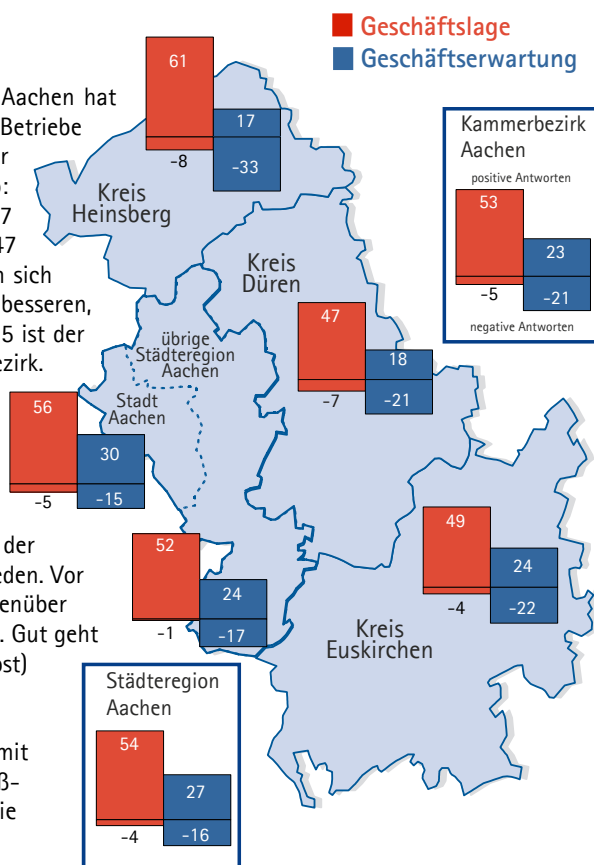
Geschäftslage
Geschäftserwartung

Aachen hat
Betriebe
r
:
7
47
n sich
besseren,
5 ist der
ezirk.

der
eden. Vor
enüber
. Gut geht
ost)

mit
3-
ie

61
-8
17
-33
Kreis Heinsberg

Kreis Düren
47
-7
18
-21

übrige Städteregion Aachen

Stadt Aachen
56
-5
30
-15

52
-1
24
-17

49
-4
24
-22
Kreis Euskirchen

Kammerbezirk Aachen
positive Antworten
53
-5
23
-21
negative Antworten

Städteregion Aachen
54
-4
27
-16